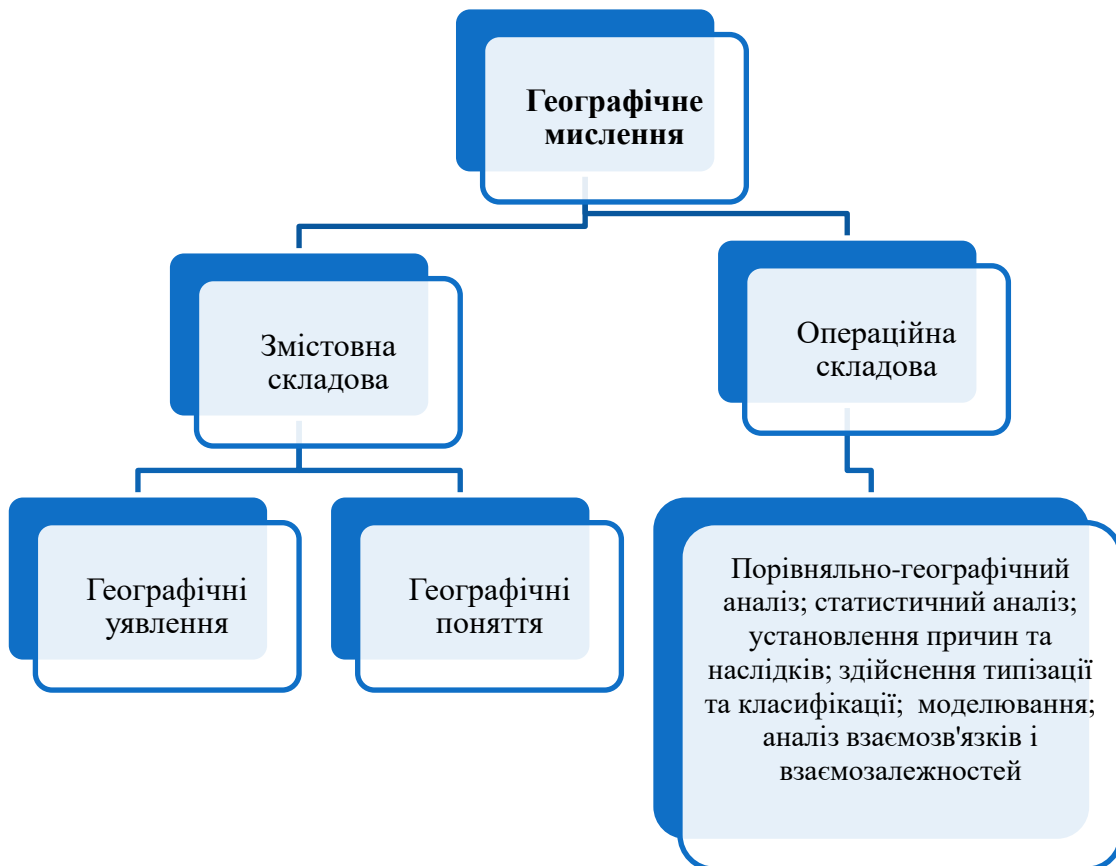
Географічне мислення

Змістовна складова

Операційна складова

Географічні уявлення

Географічні поняття

Порівняльно-географічний аналіз; статистичний аналіз; установлення причин та наслідків; здійснення типізації та класифікації; моделювання; аналіз взаємозв'язків і взаємозалежностей